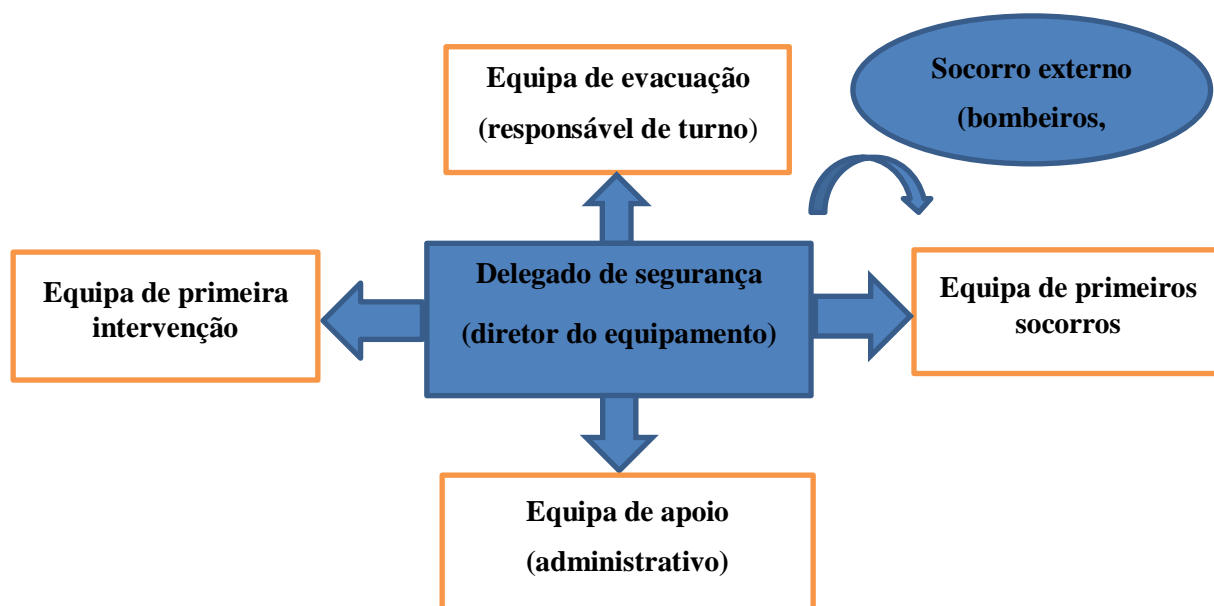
Equipa de evacuação
(responsável de turno)

Socorro externo
(bombeiros,

Equipa de primeira intervenção

Delegado de segurança
(diretor do equipamento)

Equipa de primeiros socorros

Equipa de apoio
(administrativo)